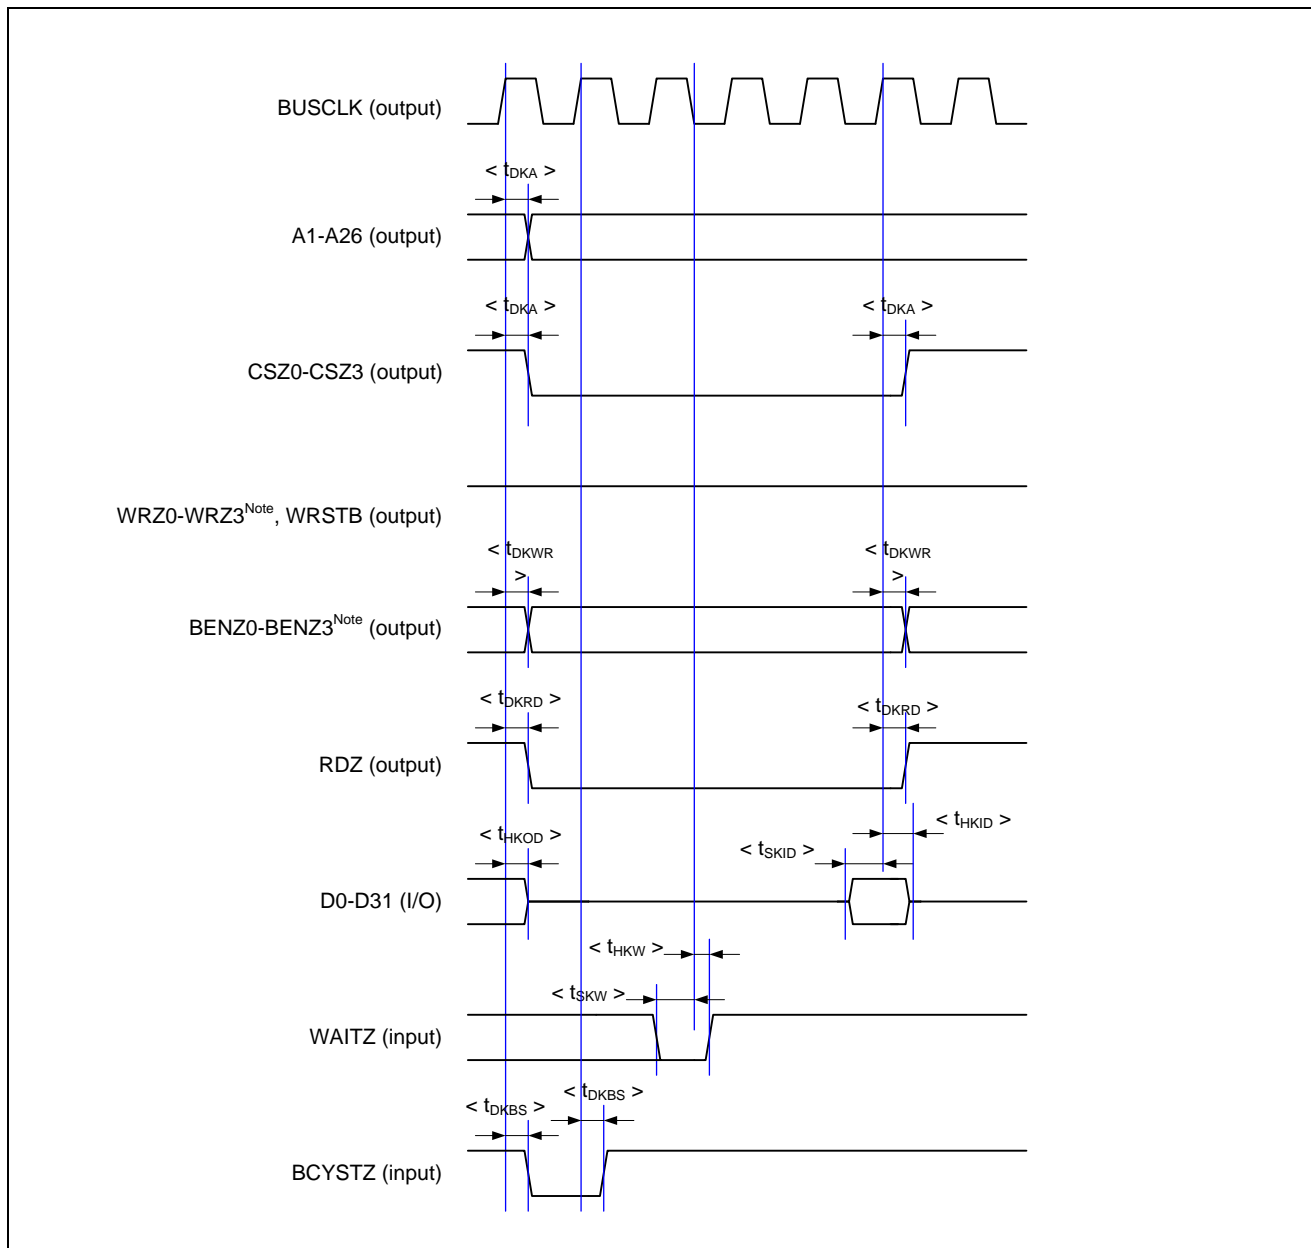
BUSCLK (output)

< $t_{DKA}$ >

A1-A26 (output)

< $t_{DKA}$ >

< $t_{DKA}$ >

CSZ0-CSZ3 (output)

WRZ0-WRZ3$^{Note}$, WRSTB (output)

< $t_{DKWR}$ >

< $t_{DKWR}$ >

BENZ0-BENZ3$^{Note}$ (output)

< $t_{DKRD}$ >

< $t_{DKRD}$ >

RDZ (output)

< $t_{HKOD}$ >

< $t_{HKID}$ >

< $t_{SKID}$ >

D0-D31 (I/O)

< $t_{HKW}$ >

< $t_{SKW}$ >

WAITZ (input)

< $t_{DKBS}$ >

< $t_{DKBS}$ >

BCYSTZ (input)